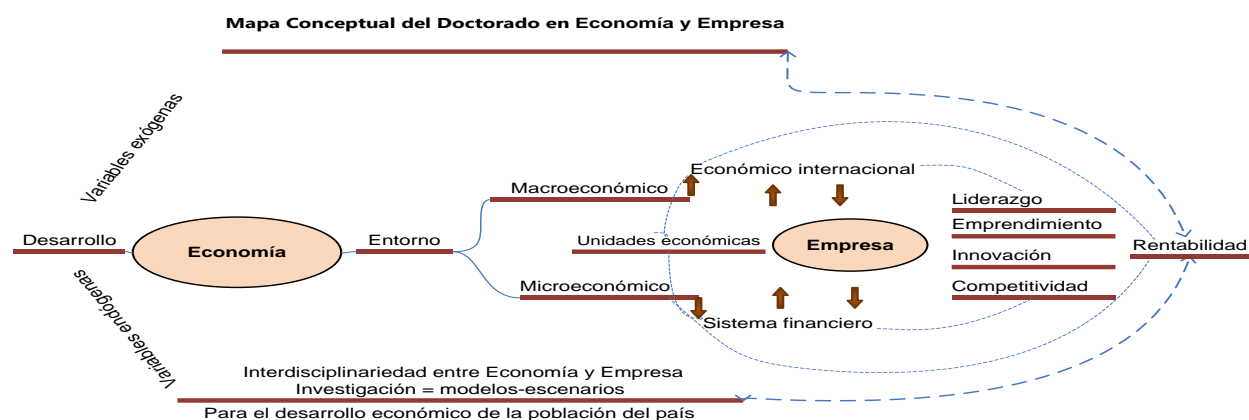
Mapa Conceptual del Doctorado en Economía y Empresa

Variables exógenas

Desarrollo

Economía

Entorno

Macroeconómico

Económico internacional

Unidades económicas

Empresa

Microeconómico

Sistema financiero

Liderazgo

Emprendimiento

Innovación

Competitividad

Rentabilidad

Variables endógenas

Interdisciplinariedad entre Economía y Empresa
Investigación = modelos-escenarios

Para el desarrollo económico de la población del país